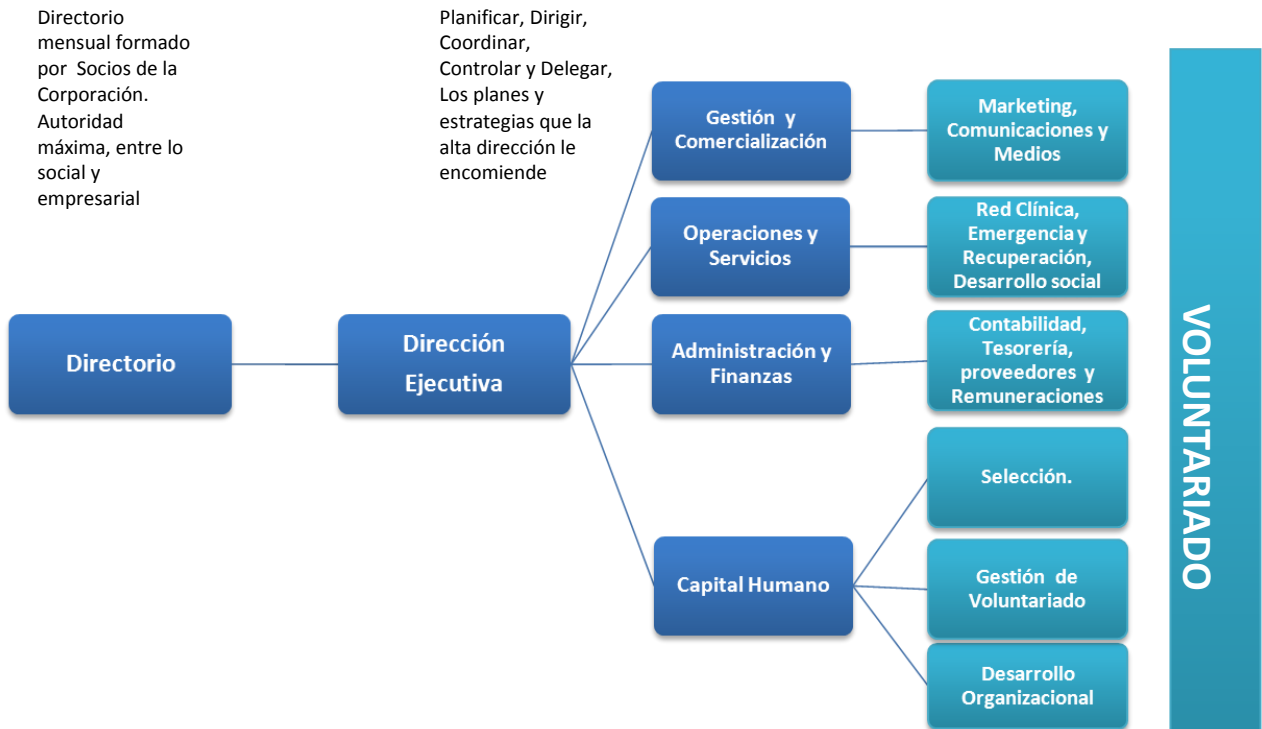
Directorio mensual formado por Socios de la Corporación. Autoridad máxima, entre lo social y empresarial

Planificar, Dirigir, Coordinar, Controlar y Delegar, Los planes y estrategias que la alta dirección le encomiende

Directorio

Dirección Ejecutiva

Gestión y Comercialización

Operaciones y Servicios

Administración y Finanzas

Capital Humano

Marketing, Comunicaciones y Medios

Red Clínica, Emergencia y Recuperación, Desarrollo social

Contabilidad, Tesorería, proveedores y Remuneraciones

Selección.

Gestión de Voluntariado

Desarrollo Organizacional

VOLUNTARIADO